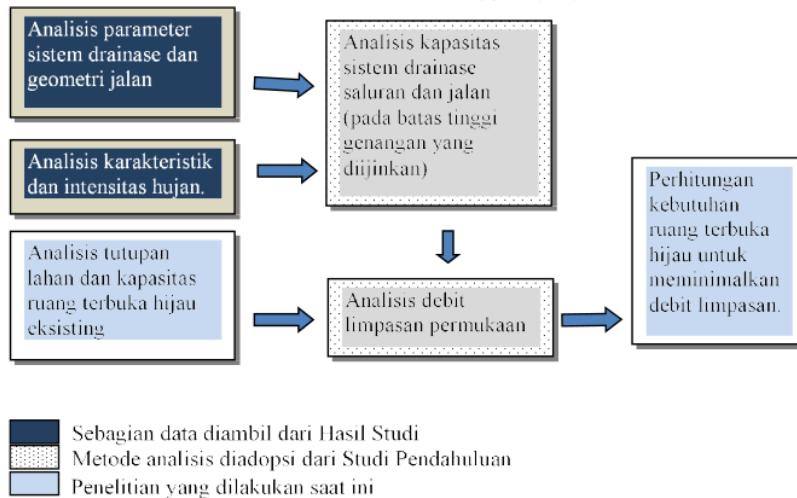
Analisis parameter sistem drainase dan geometri jalan

Analisis karakteristik dan intensitas hujan.

Analisis tutupan lahan dan kapasitas ruang terbuka hijau eksisting

Analisis kapasitas sistem drainase saluran dan jalan (pada batas tinggi genangan yang diijinkan)

Analisis debit limpasan permukaan

Perhitungan kebutuhan ruang terbuka hijau untuk meminimalkan debit limpasan.

Sebagian data diambil dari Hasil Studi

Metode analisis diadopsi dari Studi Pendahuluan

Penelitian yang dilakukan saat ini